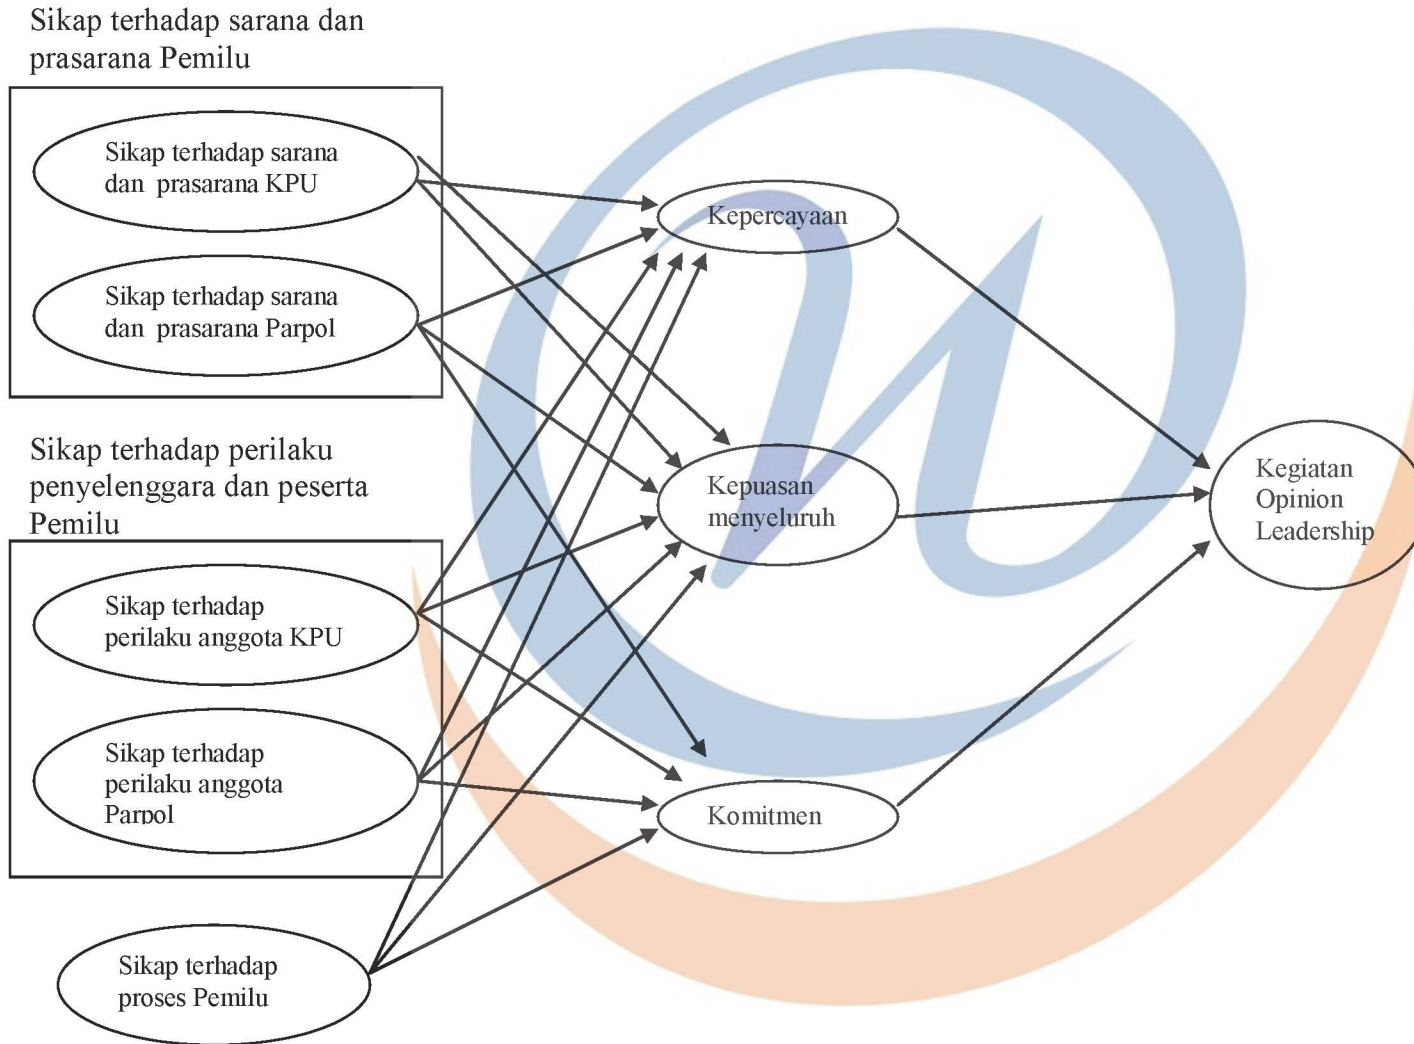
Sikap terhadap sarana dan prasarana Pemilu

Sikap terhadap sarana dan prasarana KPU

Sikap terhadap sarana dan prasarana Parpol

Sikap terhadap perilaku penyelenggara dan peserta Pemilu

Sikap terhadap perilaku anggota KPU

Sikap terhadap perilaku anggota Parpol

Sikap terhadap proses Pemilu

Kepercayaan

Kepuasan menyeluruh

Komitmen

Kegiatan Opinion Leadership